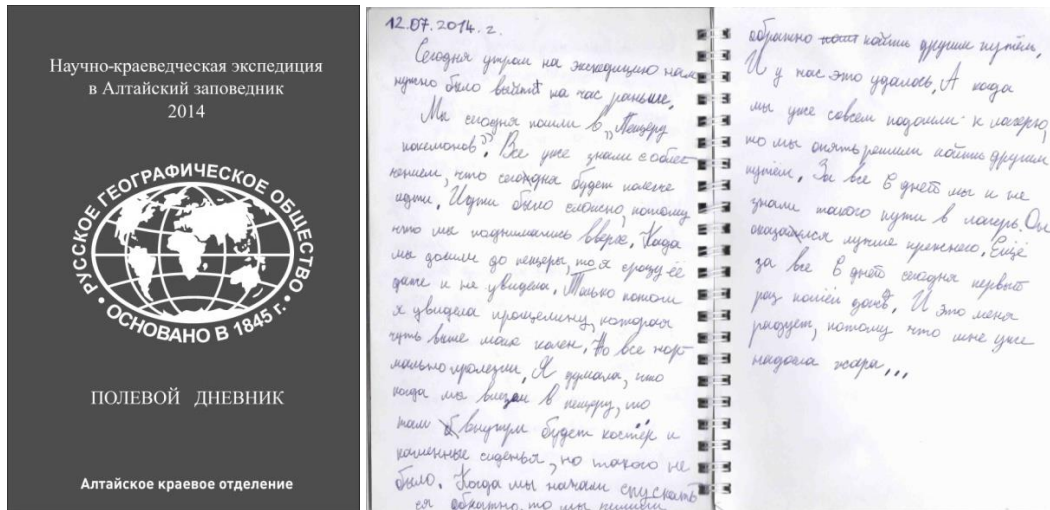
Научно-краеведческая экспедиция в Алтайский заповедник 2014

РУССКОЕ ГЕОГРАФИЧЕСКОЕ ОБЩЕСТВО
ОСНОВАНО В 1845 г.

ПОЛЕВОЙ ДНЕВНИК

Алтайское краевое отделение

12.07.2014. г.

Сегодня утром на экспедицию нам нужно было вставать на час раньше.

Мы сегодня пошли в „Пещеру покемонов". Все уже знали с обеда, что сегодня будет пасмурно. Идти было сложно, потому что мы поднимались вверх. Когда мы дошли до пещеры, то я сразу её даже и не увидела. Только потом я увидела проделину, которая чуть выше моих колен. Но все нормально пролезли. Я думала, что когда мы влезем в пещеру, то там внутри будет костёр и каменные сиденья, но такого не было. Когда мы начали спускаться обратно, то мы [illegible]

обратно пошли найти другим путём. И у нас это удалось. А когда мы уже совсем подошли к лагерю, но мы опять решили найти другим путём. За все в днеть мы и не знали такого пути в лагерь. Он оказывался лучше прежнего. Ещё за все в днеть сегодня первый раз пошёл дождь. И это меня радует, потому что мне уже надоела жара,,,